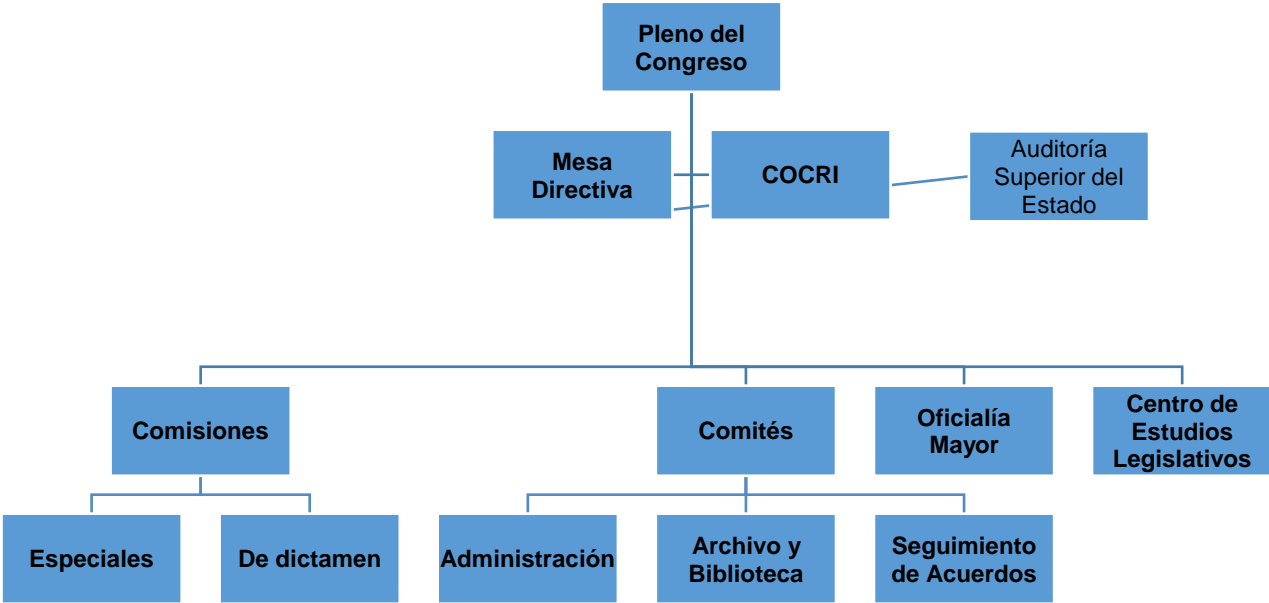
Pleno del Congreso

Mesa Directiva

COCRI

Auditoría Superior del Estado

Comisiones

Comités

Oficialía Mayor

Centro de Estudios Legislativos

Especiales

De dictamen

Administración

Archivo y Biblioteca

Seguimiento de Acuerdos